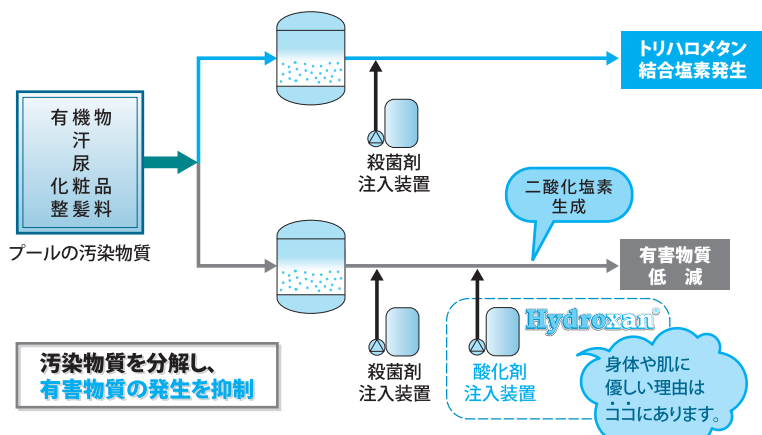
有機物
汗
尿
化粧品
整髪料

プールの汚染物質

殺菌剤
注入装置

トリハロメタン
結合塩素発生

二酸化塩素
生成

有害物質
低減

殺菌剤
注入装置

酸化剤
注入装置

Hydroxan®

身体や肌に
優しい理由は
ココにあります。

汚染物質を分解し、
有害物質の発生を抑制